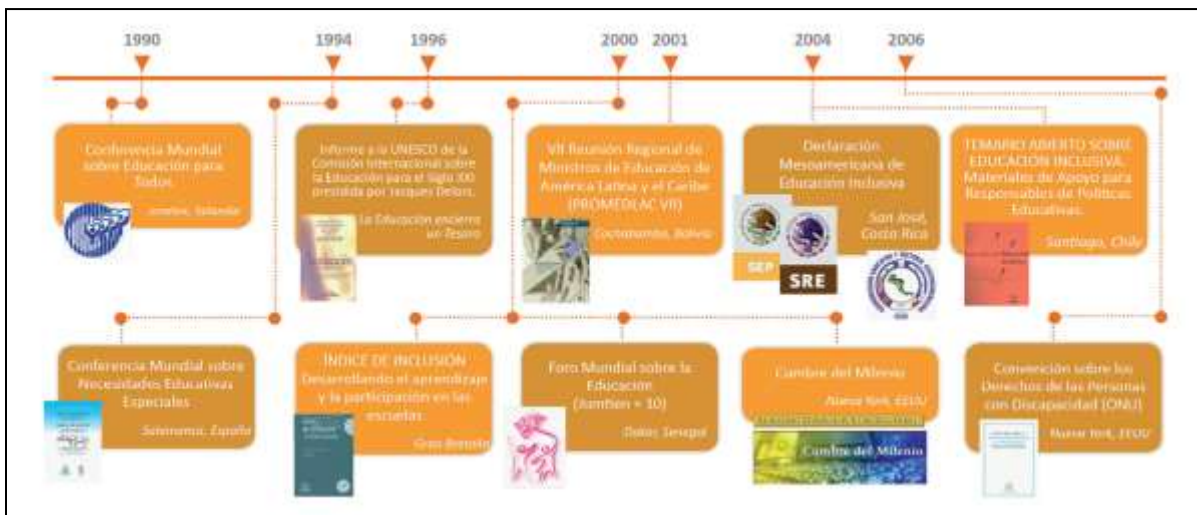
1990 1994 1996 2000 2001 2004 2006

Conferencia Mundial sobre Educación para Todos.

Jomtien, Tailandia

Informe a la UNESCO de la Comisión Internacional sobre la Educación para el Siglo XXI presidida por Jacques Delors.

La Educación encierra un Tesoro

VII Reunión Regional de Ministros de Educación de América Latina y el Caribe (PROMEDLAC VII)

Cochabamba, Bolivia

Declaración Mesoamericana de Educación Inclusiva

San José, Costa Rica

SEP SRE

TEMARIO ABIERTO SOBRE EDUCACIÓN INCLUSIVA. Materiales de Apoyo para Responsables de Políticas Educativas.

Santiago, Chile

Conferencia Mundial sobre Necesidades Educativas Especiales

Salamanca, España

ÍNDICE DE INCLUSIÓN Desarrollando el aprendizaje y la participación en las escuelas

Gran Bretaña

Foro Mundial sobre la Educación (Jomtien + 10)

Dakar, Senegal

Cumbre del Milenio

Nueva York, EEUU

Cumbre del Milenio

Convención sobre los Derechos de las Personas con Discapacidad (ONU)

Nueva York, EEUU